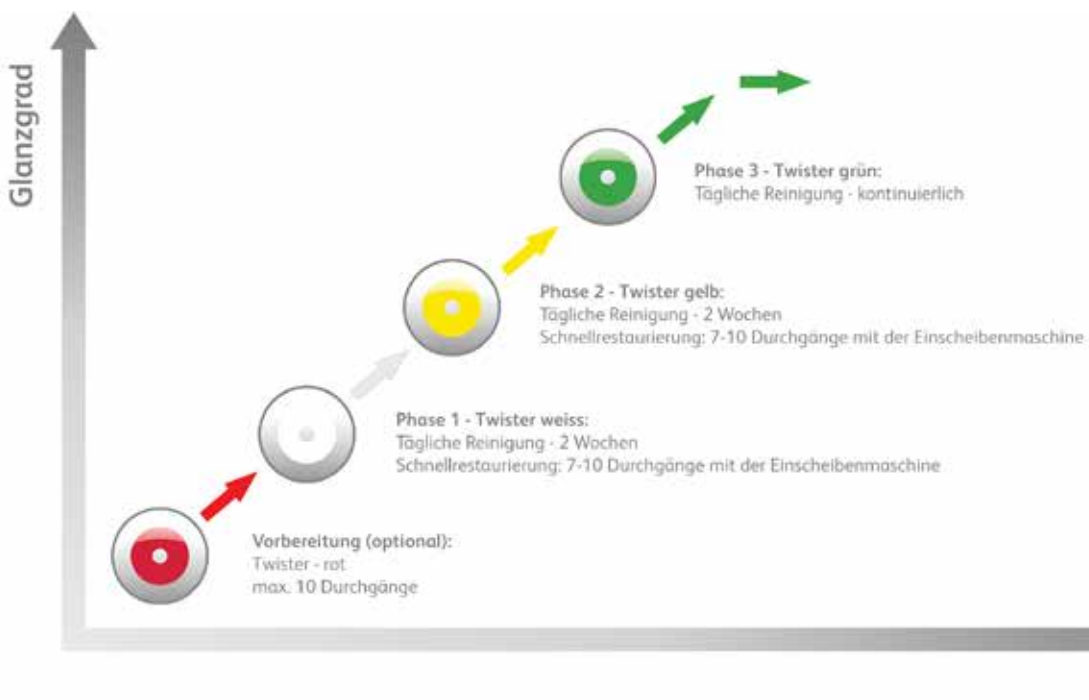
Glanzgrad

Phase 3 - Twister grün:
Tägliche Reinigung - kontinuierlich

Phase 2 - Twister gelb:
Tägliche Reinigung - 2 Wochen
Schnellrestaurierung: 7-10 Durchgänge mit der Einscheibenmaschine

Phase 1 - Twister weiss:
Tägliche Reinigung - 2 Wochen
Schnellrestaurierung: 7-10 Durchgänge mit der Einscheibenmaschine

Vorbereitung (optional):
Twister - rot
max. 10 Durchgänge